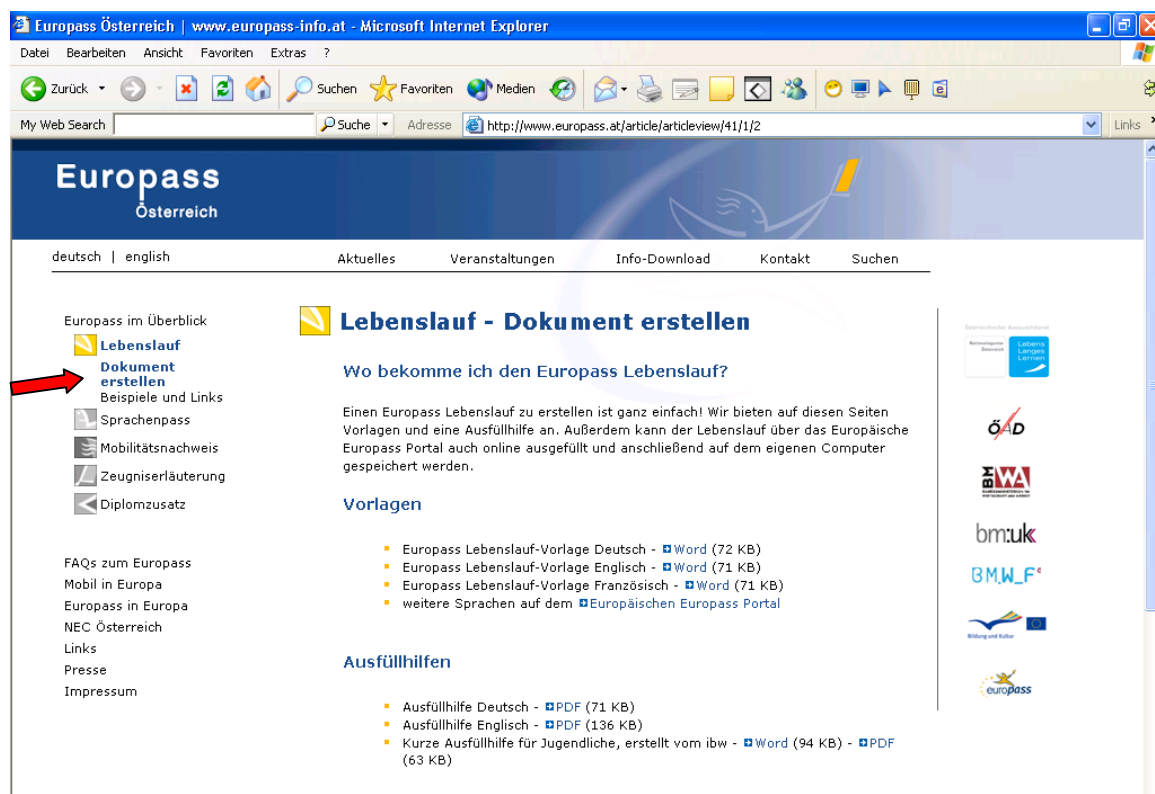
Europass Österreich | www.europass-info.at - Microsoft Internet Explorer

Datei Bearbeiten Ansicht Favoriten Extras ?

Zurück Suchen Favoriten Medien

My Web Search Suche Adresse http://www.europass.at/article/articleview/41/1/2 Links

Europass
Österreich

deutsch | english

Aktuelles Veranstaltungen Info-Download Kontakt Suchen

Europass im Überblick
Lebenslauf
Dokument erstellen
Beispiele und Links
Sprachenpass
Mobilitätsnachweis
Zeugniserläuterung
Diplomzusatz

FAQs zum Europass
Mobil in Europa
Europass in Europa
NEC Österreich
Links
Presse
Impressum

Lebenslauf - Dokument erstellen

Wo bekomme ich den Europass Lebenslauf?

Einen Europass Lebenslauf zu erstellen ist ganz einfach! Wir bieten auf diesen Seiten Vorlagen und eine Ausfüllhilfe an. Außerdem kann der Lebenslauf über das Europäische Europass Portal auch online ausgefüllt und anschließend auf dem eigenen Computer gespeichert werden.

Vorlagen

- Europass Lebenslauf-Vorlage Deutsch - Word (72 KB)
- Europass Lebenslauf-Vorlage Englisch - Word (71 KB)
- Europass Lebenslauf-Vorlage Französisch - Word (71 KB)
- weitere Sprachen auf dem Europäischen Europass Portal

Ausfüllhilfen

- Ausfüllhilfe Deutsch - PDF (71 KB)
- Ausfüllhilfe Englisch - PDF (136 KB)
- Kurze Ausfüllhilfe für Jugendliche, erstellt vom ibw - Word (94 KB) - PDF (63 KB)

Lebens Langes Lernen
ÖAD
BMWA
bm:uk
BMW_F
Bildung und Kultur
europass